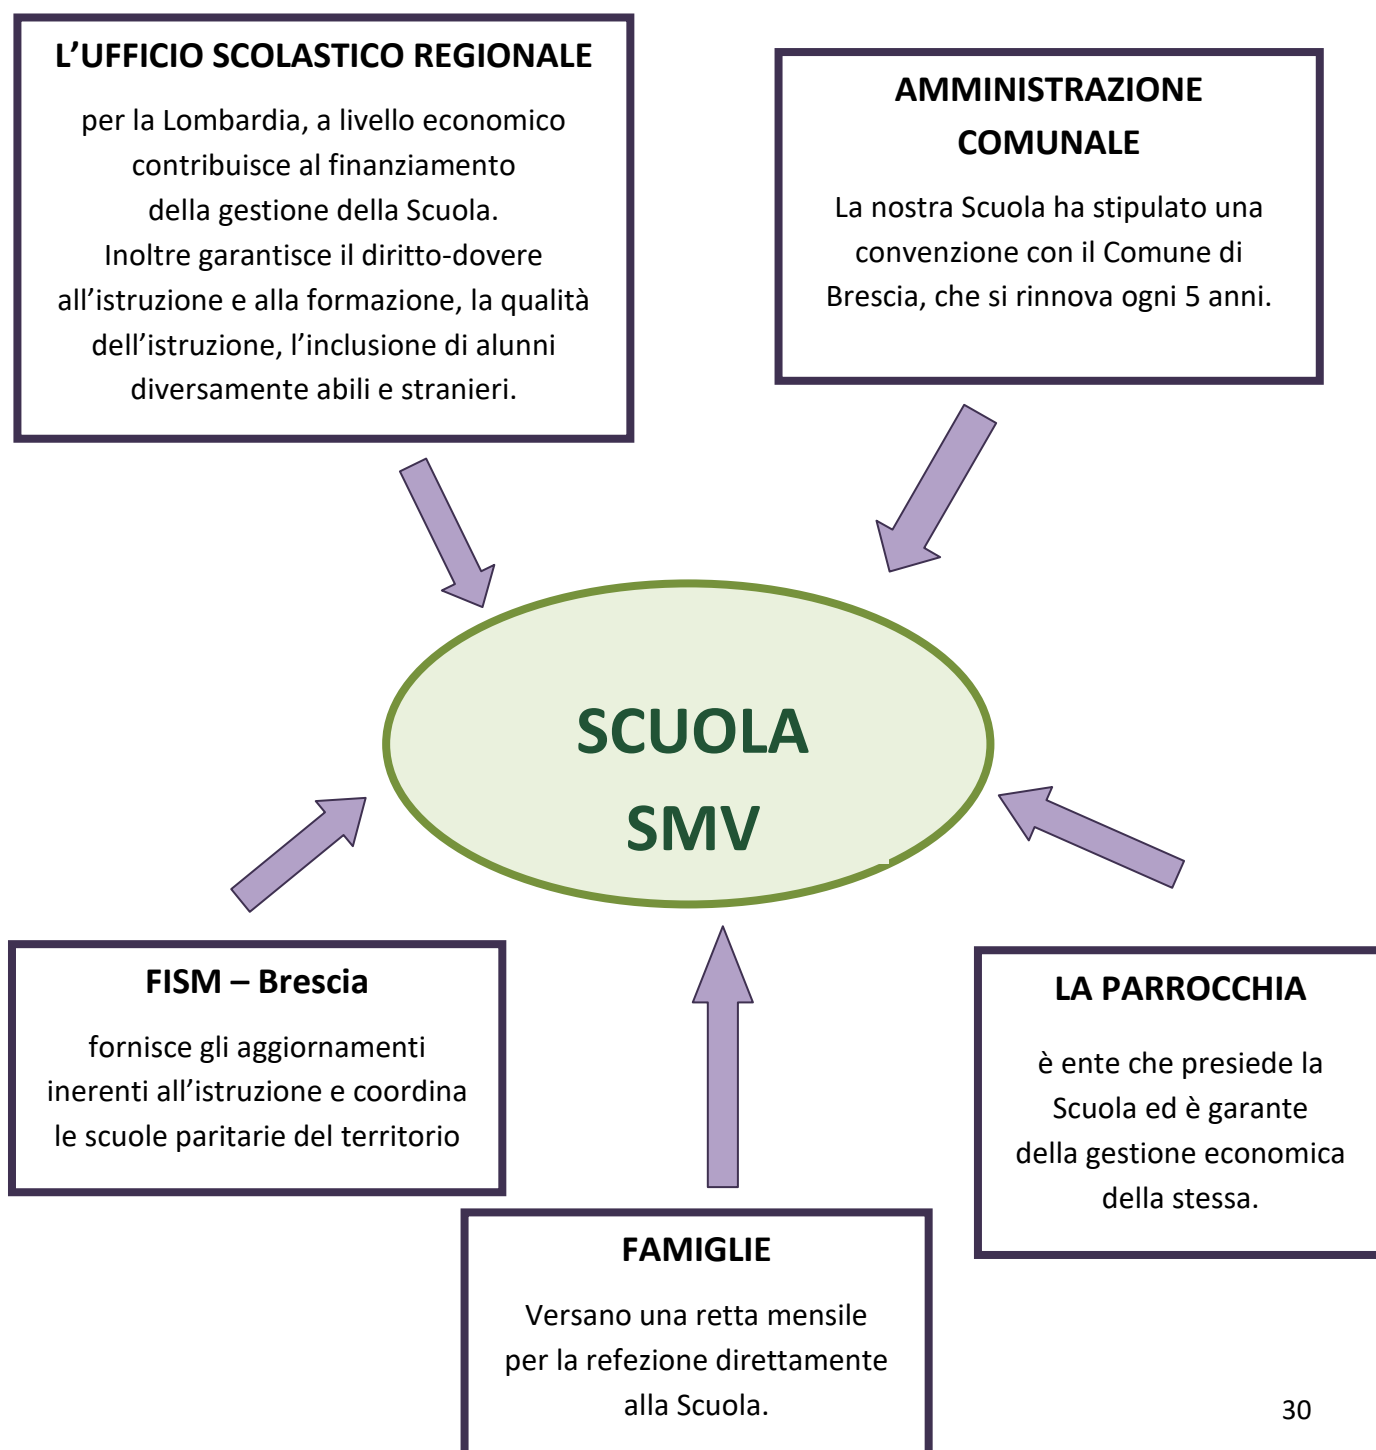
L’UFFICIO SCOLASTICO REGIONALE

per la Lombardia, a livello economico contribuisce al finanziamento della gestione della Scuola. Inoltre garantisce il diritto-dovere all’istruzione e alla formazione, la qualità dell’istruzione, l’inclusione di alunni diversamente abili e stranieri.

AMMINISTRAZIONE COMUNALE

La nostra Scuola ha stipulato una convenzione con il Comune di Brescia, che si rinnova ogni 5 anni.

SCUOLA SMV

FISM – Brescia

fornisce gli aggiornamenti inerenti all’istruzione e coordina le scuole paritarie del territorio

LA PARROCCHIA

è ente che presiede la Scuola ed è garante della gestione economica della stessa.

FAMIGLIE

Versano una retta mensile per la refezione direttamente alla Scuola.

30